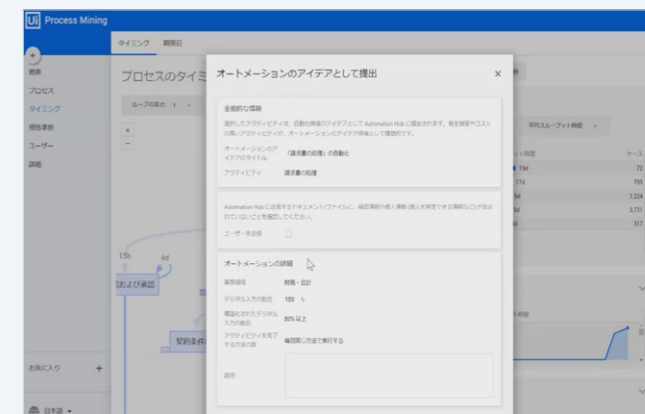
Ui Process Mining

タイミング 期間日

概要
プロセス
タイミング
規格要因
ユーザー
詳細

プロセスのタイミ

ループの数大 1

+
−

15h
4d

および承認

契約条件

お気に入り +

日本語

オートメーションのアイデアとして提出 ×

全般的な情報

選択したアクティビティは、自動化候補のアイデアとして Automation Hub に提出されます。発生頻度やコストの高いアクティビティが、オートメーションのアイデア候補として推奨されます。

オートメーションのアイデアのタイトル 「請求書の処理」の自動化

アクティビティ 請求書の処理

Automation Hub に送信するドキュメント (ファイル) に、機密情報や個人情報 (個人を特定できる情報など) が含まれていないことを確認してください。

ユーザーを送信

オートメーションの詳細

業務領域 財務・会計

デジタル入力の割合 100 %

構造化されたデジタル入力の割合 80% 以上

アクティビティを完了する方法の数 毎回同じ方法で実行する

説明

平均スループット時間

ケース
15d 72
17d 755
1,224
3,731
317